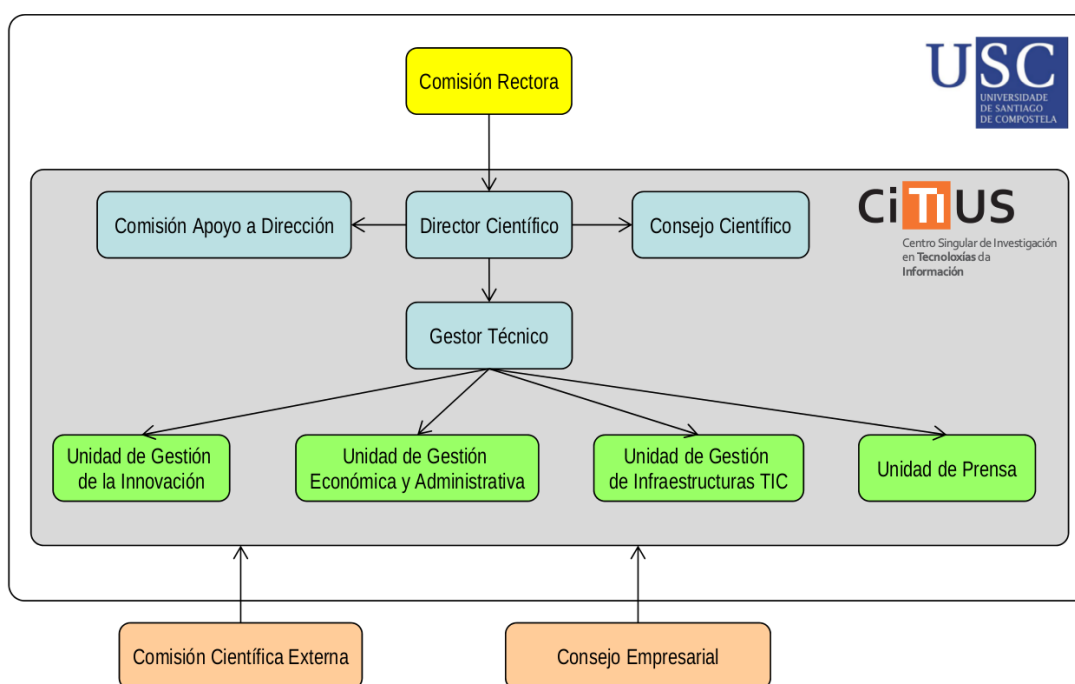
USC
UNIVERSIDADE DE SANTIAGO DE COMPOSTELA

Comisión Rectora

CiTIUS
Centro Singular de Investigación en Tecnoloxías da Información

Comisión Apoyo a Dirección

Director Científico

Consejo Científico

Gestor Técnico

Unidad de Gestión de la Innovación

Unidad de Gestión Económica y Administrativa

Unidad de Gestión de Infraestructuras TIC

Unidad de Prensa

Comisión Científica Externa

Consejo Empresarial